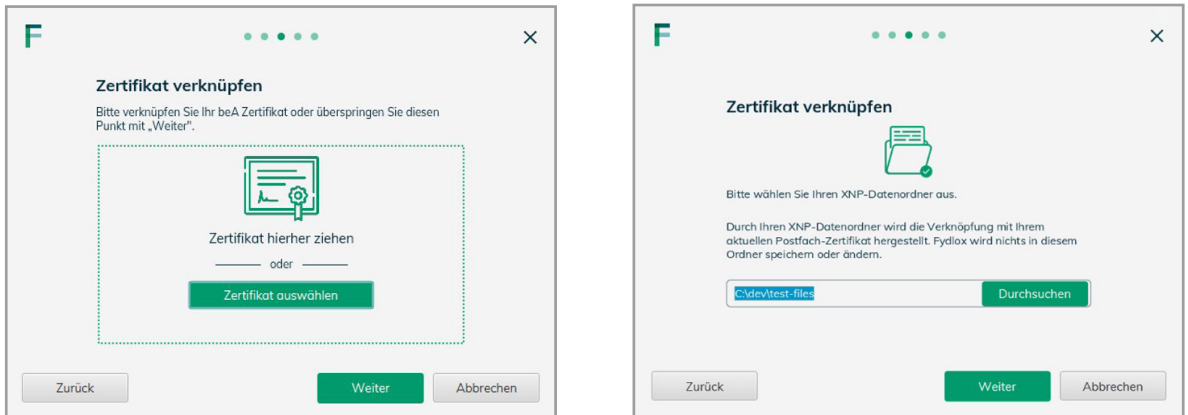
F

×

Zertifikat verknüpfen

Bitte verknüpfen Sie Ihr beA Zertifikat oder überspringen Sie diesen Punkt mit „Weiter".

Zertifikat hierher ziehen

oder

Zertifikat auswählen

Zurück

Weiter

Abbrechen

F

×

Zertifikat verknüpfen

Bitte wählen Sie Ihren XNP-Datenordner aus.

Durch Ihren XNP-Datenordner wird die Verknüpfung mit Ihrem aktuellen Postfach-Zertifikat hergestellt. Fydlox wird nichts in diesem Ordner speichern oder ändern.

C:\dev\test-files

Durchsuchen

Zurück

Weiter

Abbrechen